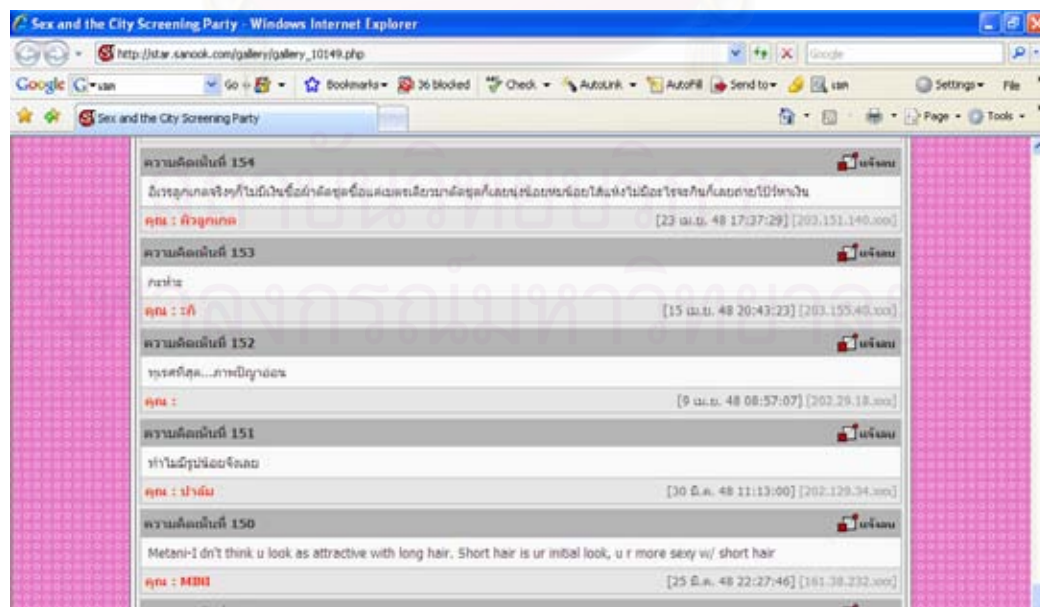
Sex and the City Screening Party - Windows Internet Explorer

http://star.sanook.com/gallery/gallery_10149.php

Google

Google G-

Go · Bookmarks · 36 blocked · Check · AutoLink · AutoFill · Send to · Settings · File

Sex and the City Screening Party

Page · Tools ·

ความคิดเห็นที่ 154 แจ้งลบ

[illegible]

คุณ : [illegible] [23 เม.ย. 48 17:37:29] [203.151.140.xxx]

ความคิดเห็นที่ 153 แจ้งลบ

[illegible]

คุณ : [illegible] [15 เม.ย. 48 20:43:23] [203.155.40.xxx]

ความคิดเห็นที่ 152 แจ้งลบ

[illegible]...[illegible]

คุณ : [9 เม.ย. 48 08:57:07] [202.29.18.xxx]

ความคิดเห็นที่ 151 แจ้งลบ

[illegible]

คุณ : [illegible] [30 มี.ค. 48 11:13:00] [202.129.34.xxx]

ความคิดเห็นที่ 150 แจ้งลบ

Metani-I dn't think u look as attractive with long hair. Short hair is ur initial look, u r more sexy w/ short hair

คุณ : MBB [25 มี.ค. 48 22:27:46] [161.38.232.xxx]